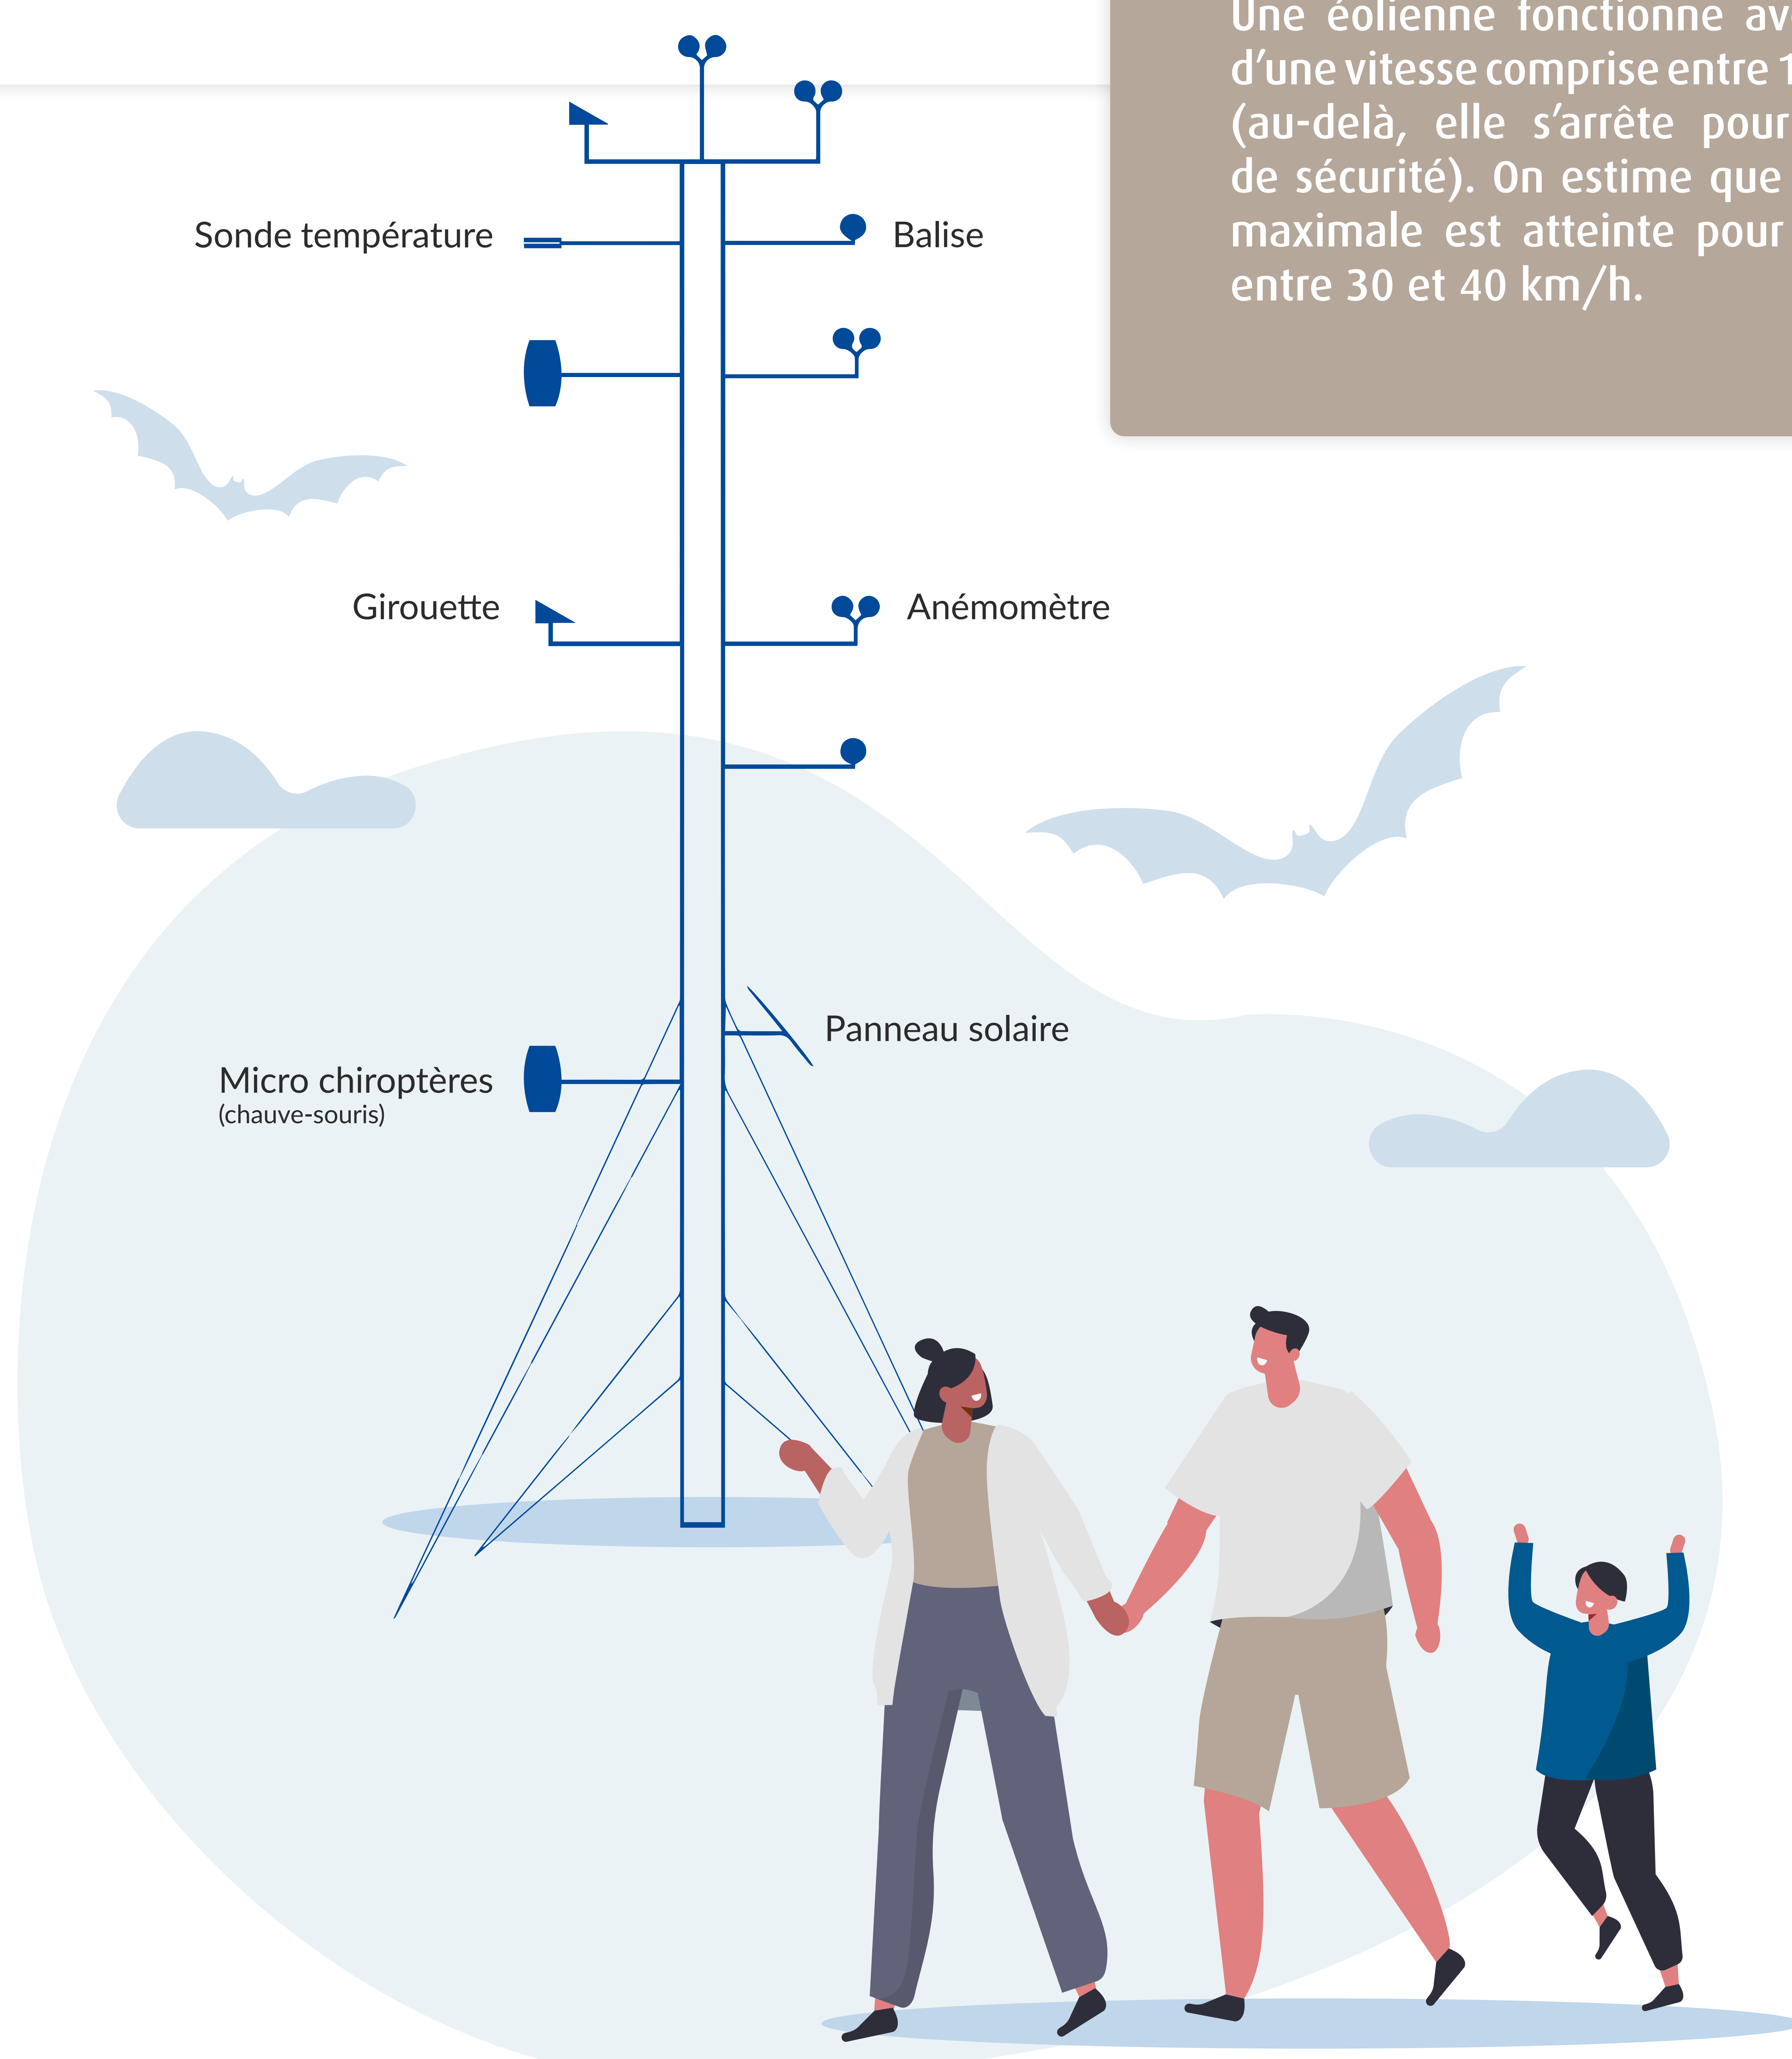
Une éolienne fonctionne av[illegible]
d'une vitesse comprise entre 1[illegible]
(au-delà, elle s'arrête pour
de sécurité). On estime que
maximale est atteinte pour
entre 30 et 40 km/h.

Sonde température

Balise

Girouette

Anémomètre

Panneau solaire

Micro chiroptères
(chauve-souris)